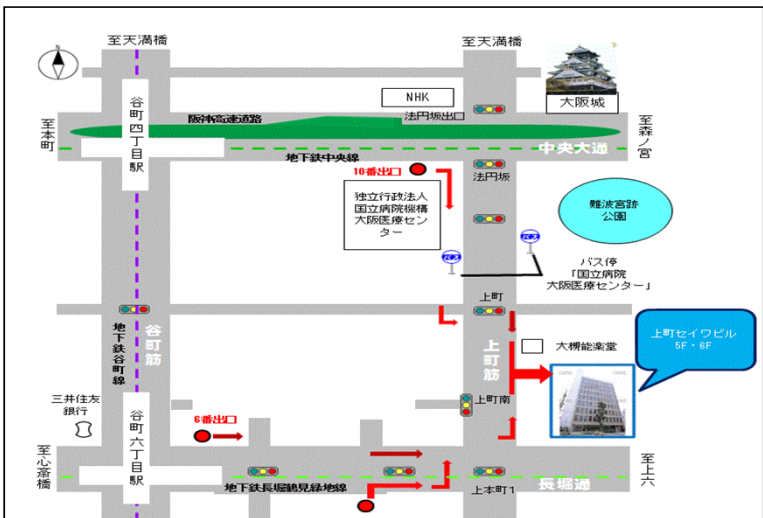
至天満橋

至天満橋

大阪城

NHK

法円坂出口

阪神高速道路

至本町

至森ノ宮

谷町四丁目駅

中央大通

地下鉄中央線

10番出口

法円坂

独立行政法人
国立病院機構
大阪医療センター

難波宮跡公園

バス停
「国立病院
大阪医療センター」

上町

上町セイワビル
5F・6F

地下鉄谷町線

谷町筋

上町筋

大槻能楽堂

三井住友銀行

上町南

谷町六丁目駅

6番出口

至心斎橋

至上六

長堀通

地下鉄長堀鶴見緑地線

上本町1